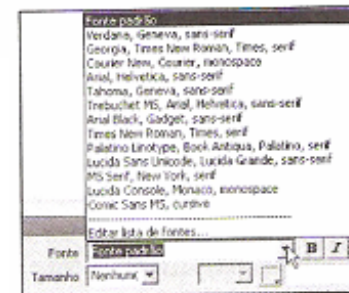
Fonte padrão
Verdana, Geneva, sans-serif
Georgia, Times New Roman, Times, serif
Courier New, Courier, monospace
Arial, Helvetica, sans-serif
Tahoma, Geneva, sans-serif
Trebuchet MS, Arial, Helvetica, sans-serif
Arial Black, Gadget, sans-serif
Times New Roman, Times, serif
Palatino Linotype, Book Antiqua, Palatino, serif
Lucida Sans Unicode, Lucida Grande, sans-serif
MS Serif, New York, serif
Lucida Console, Monaco, monospace
Comic Sans MS, cursive
Editar lista de fontes...

Fonte Fonte padrão B I
Tamanho Nenhum